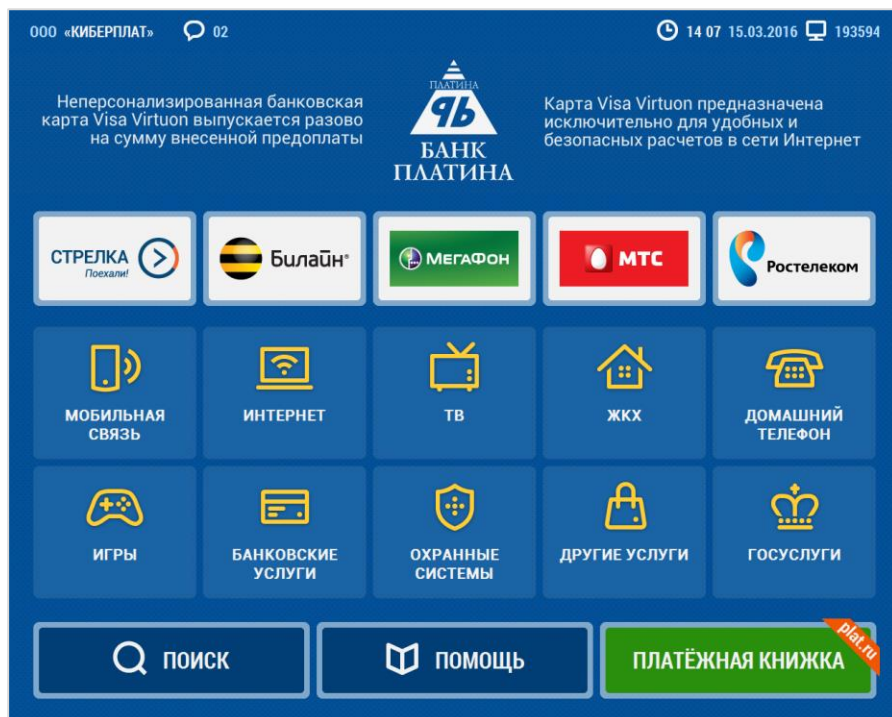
ООО «КИБЕРПЛАТ» 02

14 07 15.03.2016 193594

Неперсонализированная банковская карта Visa Virtuon выпускается разово на сумму внесенной предоплаты

ПЛАТИНА
БАНК ПЛАТИНА

Карта Visa Virtuon предназначена исключительно для удобных и безопасных расчетов в сети Интернет

СТРЕЛКА Поехали!

Билайн

МегаФон

МТС

Ростелеком

МОБИЛЬНАЯ СВЯЗЬ

ИНТЕРНЕТ

ТВ

ЖКХ

ДОМАШНИЙ ТЕЛЕФОН

ИГРЫ

БАНКОВСКИЕ УСЛУГИ

ОХРАННЫЕ СИСТЕМЫ

ДРУГИЕ УСЛУГИ

ГОСУСЛУГИ

ПОИСК

ПОМОЩЬ

ПЛАТЁЖНАЯ КНИЖКА

plat.ru